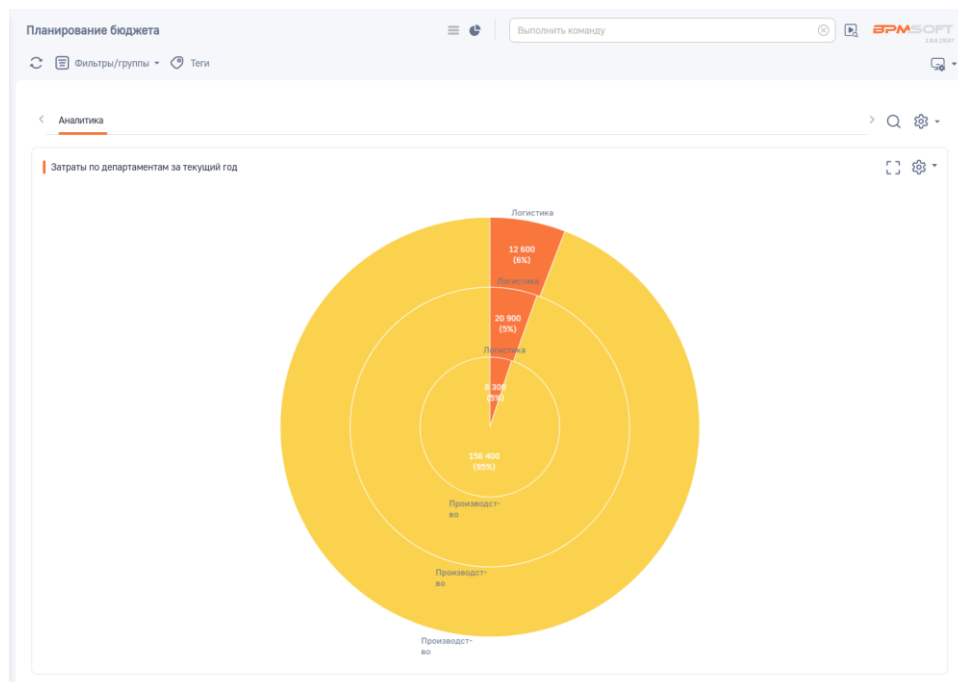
Планирование бюджета

Выполнить команду

BPMSOFT

Фильтры/группы Теги

Аналитика

Затраты по департаментам за текущий год

Логистика

12 600 (6%)

Логистика

20 900 (5%)

Логистика

8 300 (5%)

156 400 (95%)

Производство

Производство

Производство